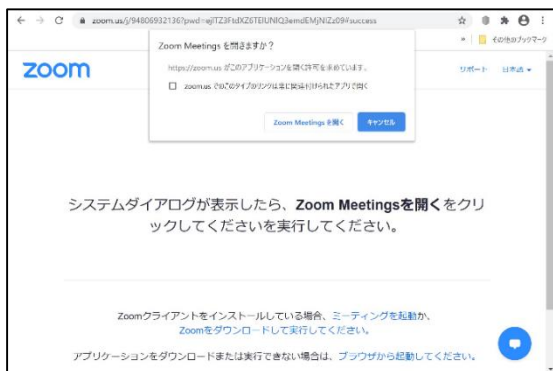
zoom.us/j/94806932136?pwd=ejTZ3FtdXZ6TEtUNlQ3emdEMjNIZz09#success

その他のブックマーク

Zoom Meetings を開きますか?

https://zoom.us がこのアプリケーションを開く許可を求めています。

zoom.us でのこのタイプのリンクは常に関連付けられたアプリで開く

Zoom Meetings を開く

キャンセル

zoom

サポート 日本語

システムダイアログが表示したら、Zoom Meetingsを開くをクリックしてくださいを実行してください。

Zoomクライアントをインストールしている場合、ミーティングを起動か、Zoomをダウンロードして実行してください。

アプリケーションをダウンロードまたは実行できない場合は、ブラウザから起動してください。